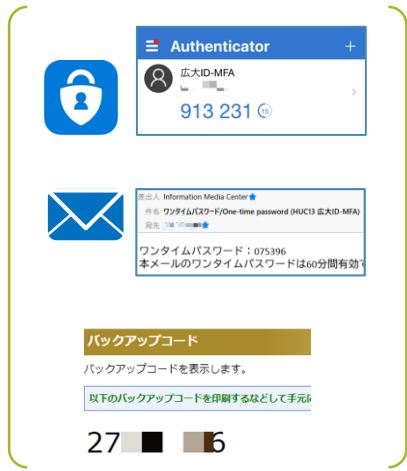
Authenticator
+
広大ID-MFA
913 231 15

差出人 Information Media Center
件名 ワンタイムパスワード/One-time password (HUC13 広大ID-MFA)
宛先 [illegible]

ワンタイムパスワード：075396
本メールのワンタイムパスワードは60分間有効で

バックアップコード
バックアップコードを表示します。
以下のバックアップコードを印刷するなどして手元

27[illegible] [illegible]6